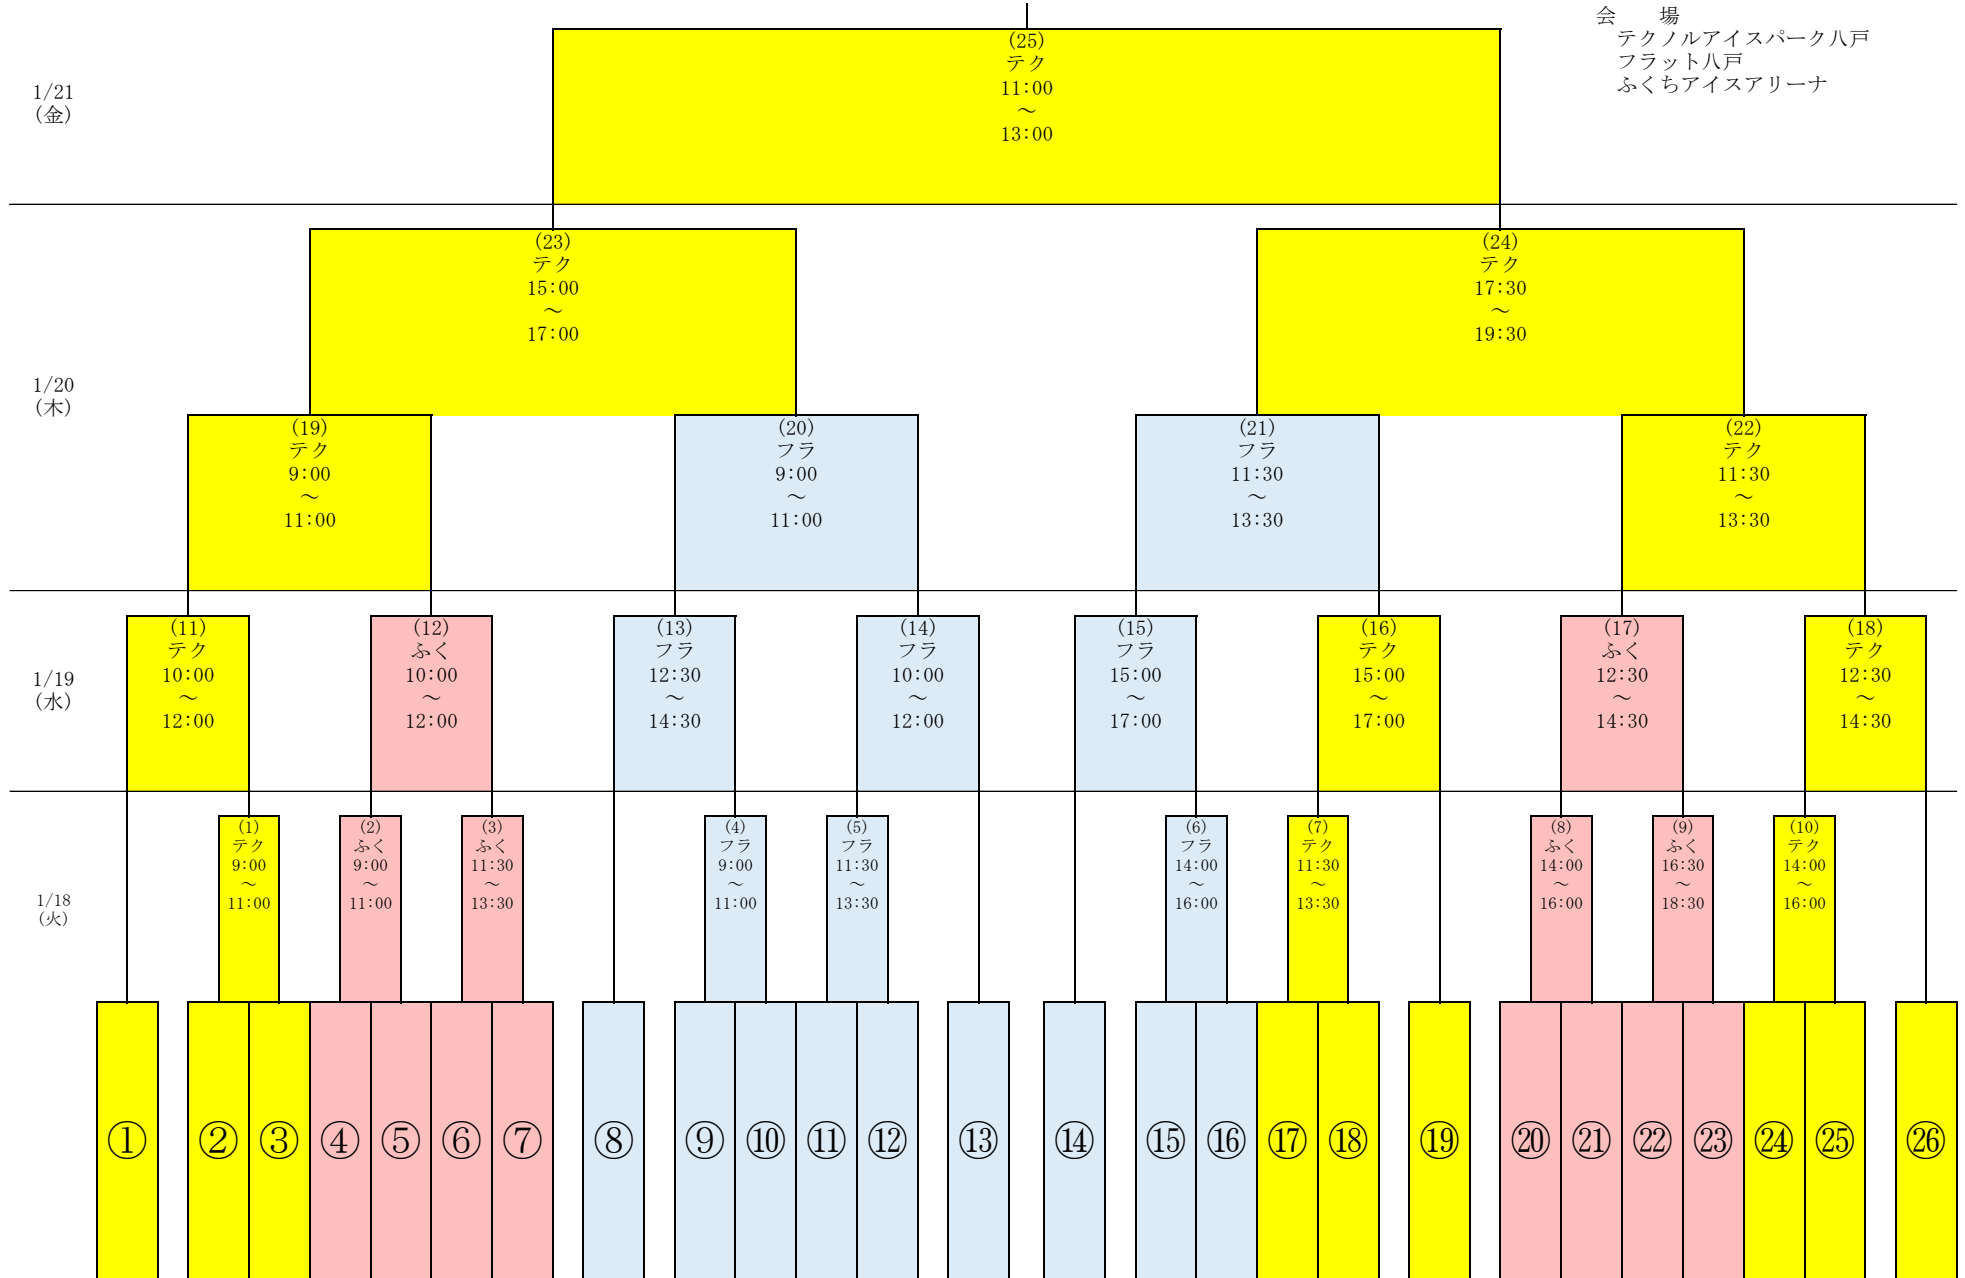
会　場
テクノルアイスパーク八戸
フラット八戸
ふくちアイスアリーナ

1/21
(金)

(25)
テク
11:00
～
13:00

1/20
(木)

(23)
テク
15:00
～
17:00

(24)
テク
17:30
～
19:30

(19)
テク
9:00
～
11:00

(20)
フラ
9:00
～
11:00

(21)
フラ
11:30
～
13:30

(22)
テク
11:30
～
13:30

1/19
(水)

(11)
テク
10:00
～
12:00

(12)
ふく
10:00
～
12:00

(13)
フラ
12:30
～
14:30

(14)
フラ
10:00
～
12:00

(15)
フラ
15:00
～
17:00

(16)
テク
15:00
～
17:00

(17)
ふく
12:30
～
14:30

(18)
テク
12:30
～
14:30

1/18
(火)

(1)
テク
9:00
～
11:00

(2)
ふく
9:00
～
11:00

(3)
ふく
11:30
～
13:30

(4)
フラ
9:00
～
11:00

(5)
フラ
11:30
～
13:30

(6)
フラ
14:00
～
16:00

(7)
テク
11:30
～
13:30

(8)
ふく
14:00
～
16:00

(9)
ふく
16:30
～
18:30

(10)
テク
14:00
～
16:00

① ② ③ ④ ⑤ ⑥ ⑦ ⑧ ⑨ ⑩ ⑪ ⑫ ⑬ ⑭ ⑮ ⑯ ⑰ ⑱ ⑲ ⑳ ㉑ ㉒ ㉓ ㉔ ㉕ ㉖